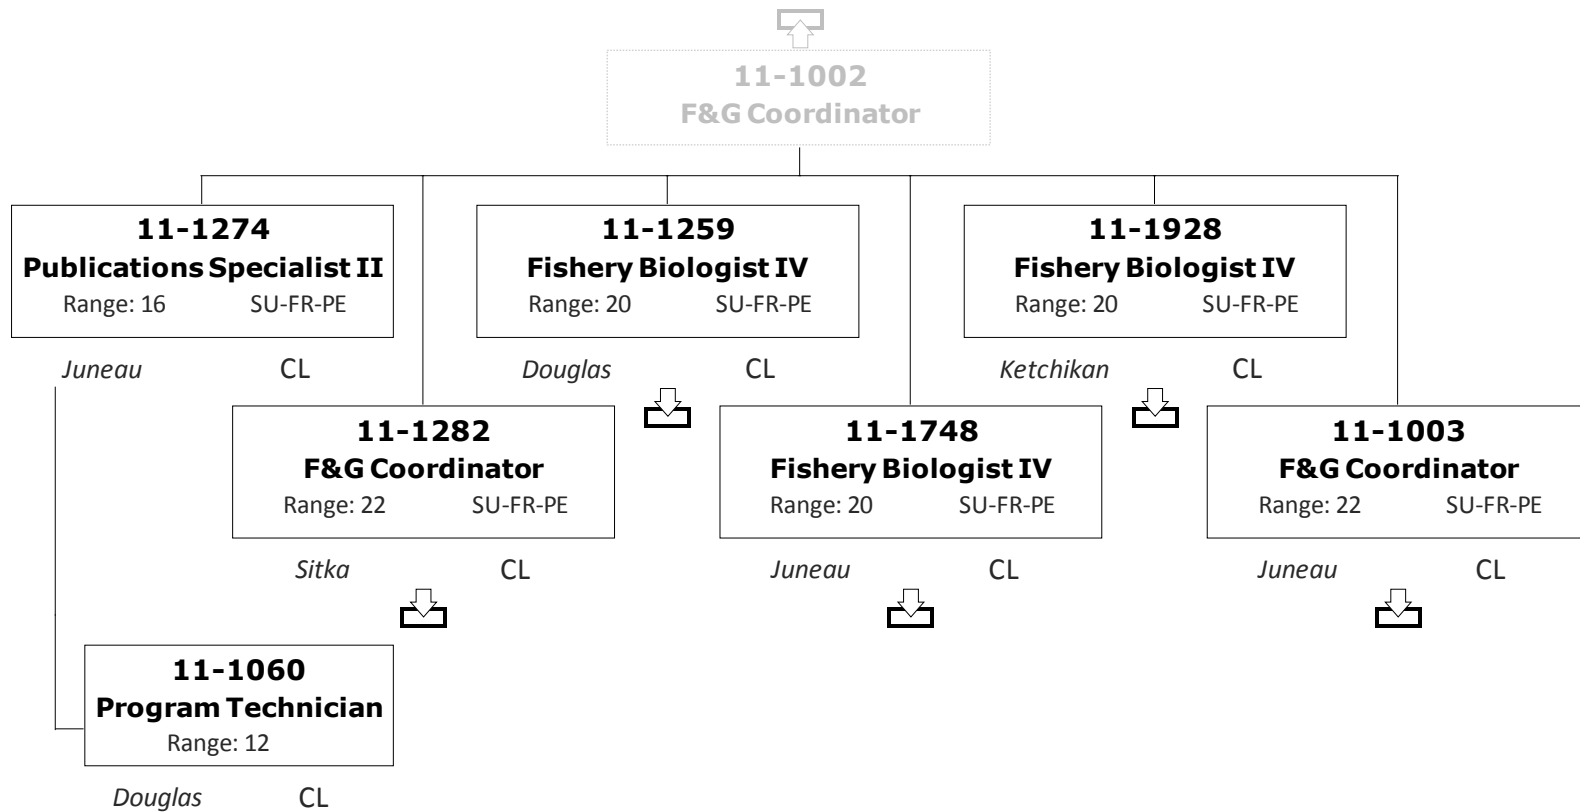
11-1002
F&G Coordinator

11-1274
Publications Specialist II
Range: 16 SU-FR-PE
Juneau CL

11-1259
Fishery Biologist IV
Range: 20 SU-FR-PE
Douglas CL

11-1928
Fishery Biologist IV
Range: 20 SU-FR-PE
Ketchikan CL

11-1282
F&G Coordinator
Range: 22 SU-FR-PE
Sitka CL

11-1748
Fishery Biologist IV
Range: 20 SU-FR-PE
Juneau CL

11-1003
F&G Coordinator
Range: 22 SU-FR-PE
Juneau CL

11-1060
Program Technician
Range: 12
Douglas CL